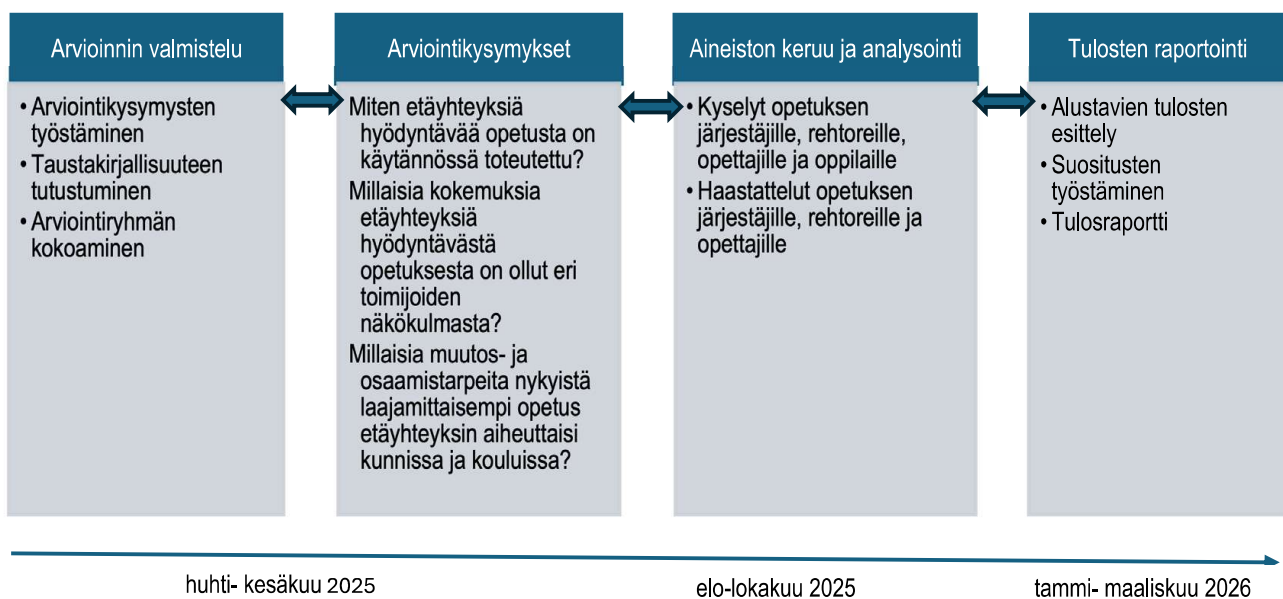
Arvioinnin valmistelu

• Arviointikysymysten työstäminen
• Taustakirjallisuuteen tutustuminen
• Arviointiryhmän kokoaminen

Arviointikysymykset

• Miten etäyhteyksiä hyödyntävää opetusta on käytännössä toteutettu?
• Millaisia kokemuksia etäyhteyksiä hyödyntävästä opetuksesta on ollut eri toimijoiden näkökulmasta?
• Millaisia muutos- ja osaamistarpeita nykyistä laajamittaisempi opetus etäyhteyksin aiheuttaisi kunnissa ja kouluissa?

Aineiston keruu ja analysointi

• Kyselyt opetuksen järjestäjille, rehtoreille, opettajille ja oppilaille
• Haastattelut opetuksen järjestäjille, rehtoreille ja opettajille

Tulosten raportointi

• Alustavien tulosten esittely
• Suositusten työstäminen
• Tulosraportti

huhti- kesäkuu 2025

elo-lokakuu 2025

tammi- maaliskuu 2026